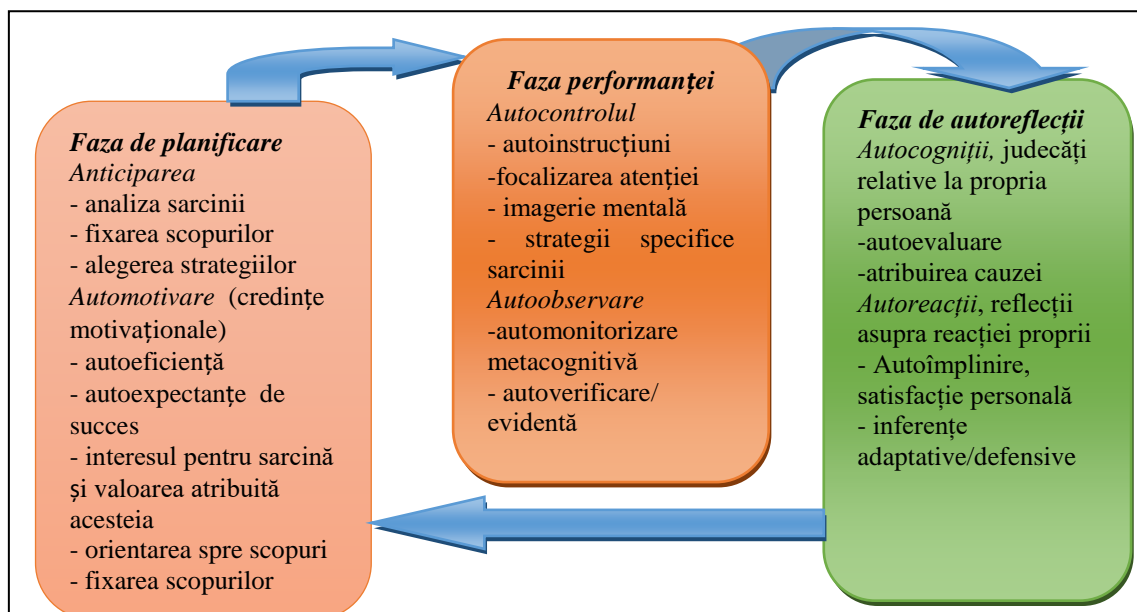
Faza de planificare
Anticiparea
- analiza sarcinii
- fixarea scopurilor
- alegerea strategiilor
Automotivare (credințe motivaționale)
- autoeficiență
- autoexpectanțe de succes
- interesul pentru sarcină și valoarea atribuită acesteia
- orientarea spre scopuri
- fixarea scopurilor

Faza performanței
Autocontrolul
- autoinstrucțiuni
-focalizarea atenției
- imagerie mentală
- strategii specifice sarcinii
Autoobservare
-automonitorizare metacognitivă
- autoverificare/ evidentă

Faza de autoreflecții
Autocogniții, judecăți relative la propria persoană
-autoevaluare
-atribuirea cauzei
Autoreacții, reflecții asupra reacției proprii
- Autoîmplinire, satisfacție personală
- inferențe adaptative/defensive